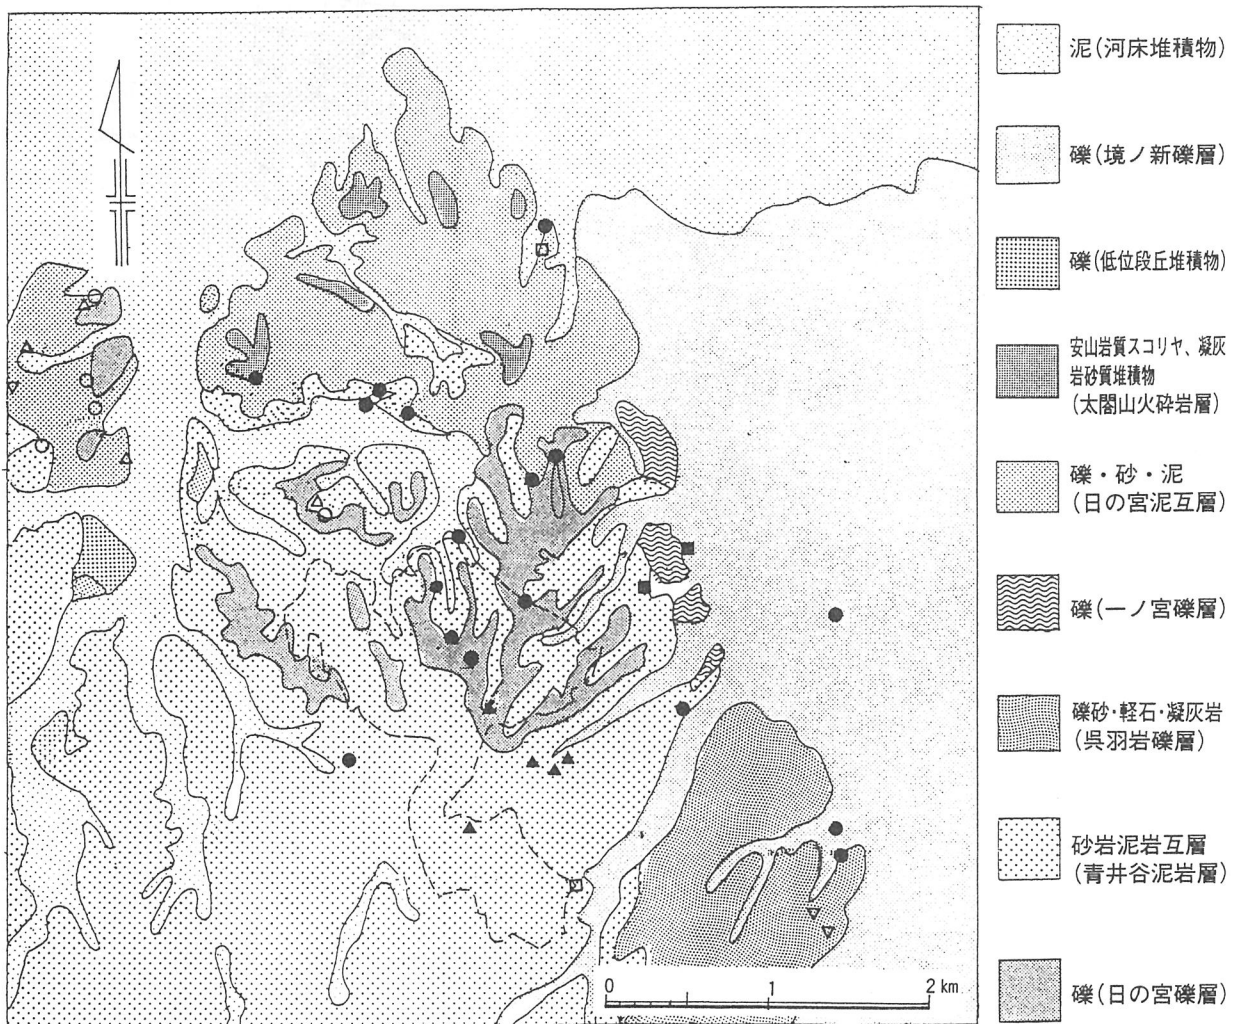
泥(河床堆積物)

礫(境ノ新礫層)

礫(低位段丘堆積物)

安山岩質スコリヤ、凝灰岩砂質堆積物
(太閤山火砕岩層)

礫・砂・泥
(日の宮泥互層)

礫(一ノ宮礫層)

礫砂・軽石・凝灰岩
(呉羽岩礫層)

砂岩泥岩互層
(青井谷泥岩層)

礫(日の宮礫層)

0 1 2 km